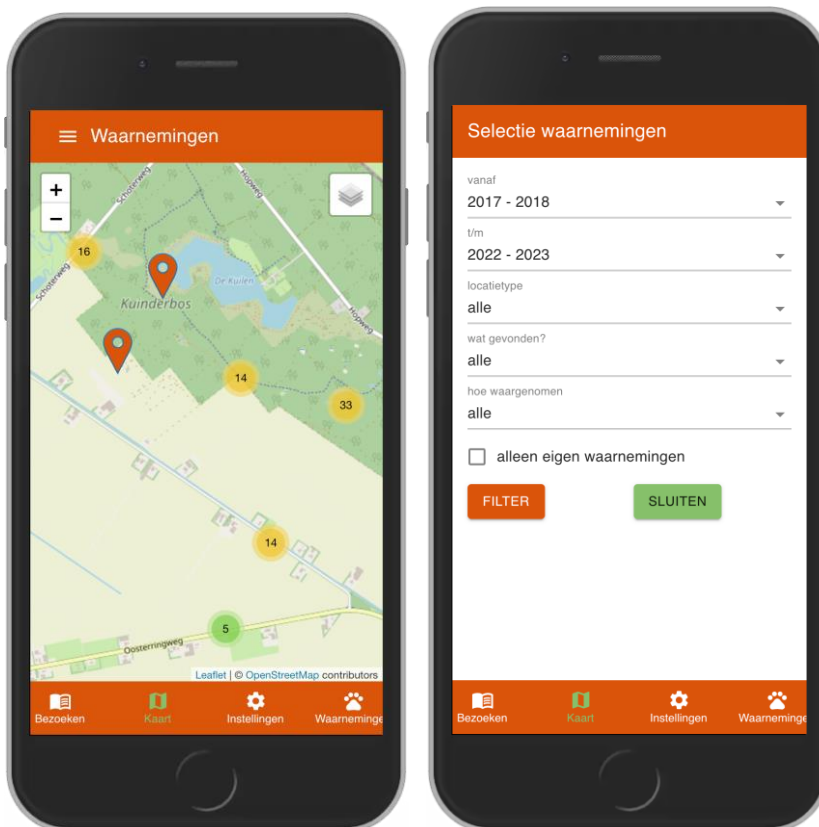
Waarnemingen

+
−

Schoterweg
Schoterweg
Hopweg
Hopweg
De Kuilen
Kuinderbos
16
14
33
14
5
Oosterringweg

Leaflet | © OpenStreetMap contributors

Bezoeken
Kaart
Instellingen
Waarneminge

Selectie waarnemingen

vanaf
2017 - 2018

t/m
2022 - 2023

locatietype
alle

wat gevonden?
alle

hoe waargenomen
alle

alleen eigen waarnemingen

FILTER
SLUITEN

Bezoeken
Kaart
Instellingen
Waarneminge